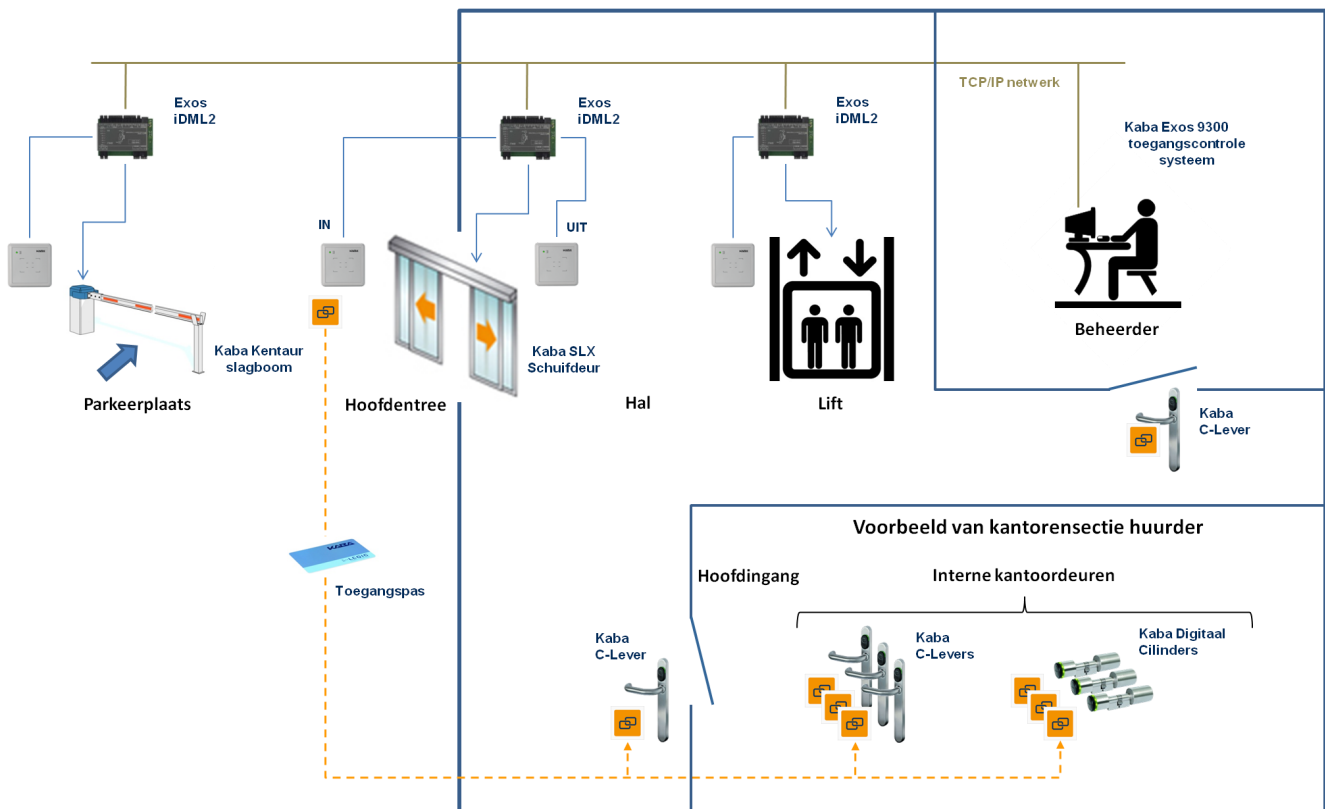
TCP/IP netwerk

Exos iDML2

Exos iDML2

Exos iDML2

Kaba Exos 9300 toegangscontrole systeem

IN

UIT

Kaba Kentaur slagboom

Kaba SLX Schuifdeur

Beheerder

Parkeerplaats

Hoofdentree

Hal

Lift

Kaba C-Lever

Voorbeeld van kantorensectie huurder

Hoofdingang

Interne kantoordeuren

Toegangspas

Kaba C-Lever

Kaba C-Levers

Kaba Digitaal Cilinders